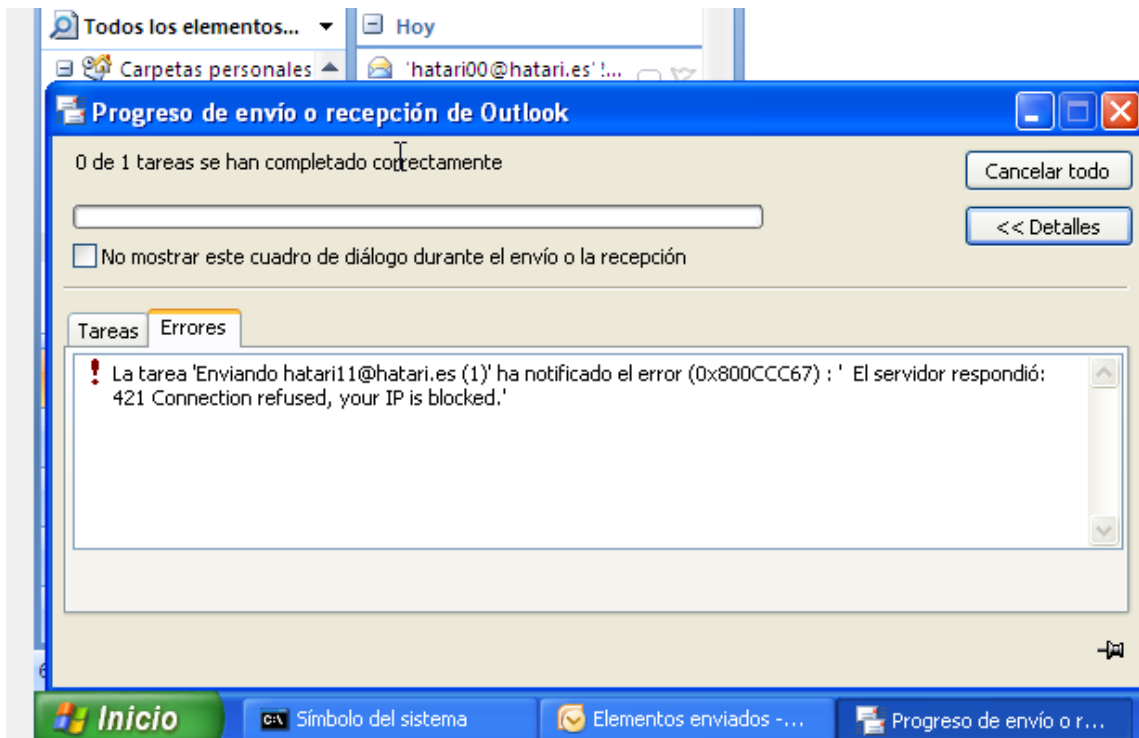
Todos los elementos...

Hoy

Carpetas personales

'hatari00@hatari.es' !...

Progreso de envío o recepción de Outlook

0 de 1 tareas se han completado correctamente

Cancelar todo

<< Detalles

No mostrar este cuadro de diálogo durante el envío o la recepción

Tareas | Errores

La tarea 'Enviando hatari11@hatari.es (1)' ha notificado el error (0x800CCC67) : ' El servidor respondió: 421 Connection refused, your IP is blocked.'

Inicio

Símbolo del sistema

Elementos enviados -...

Progreso de envío o r...